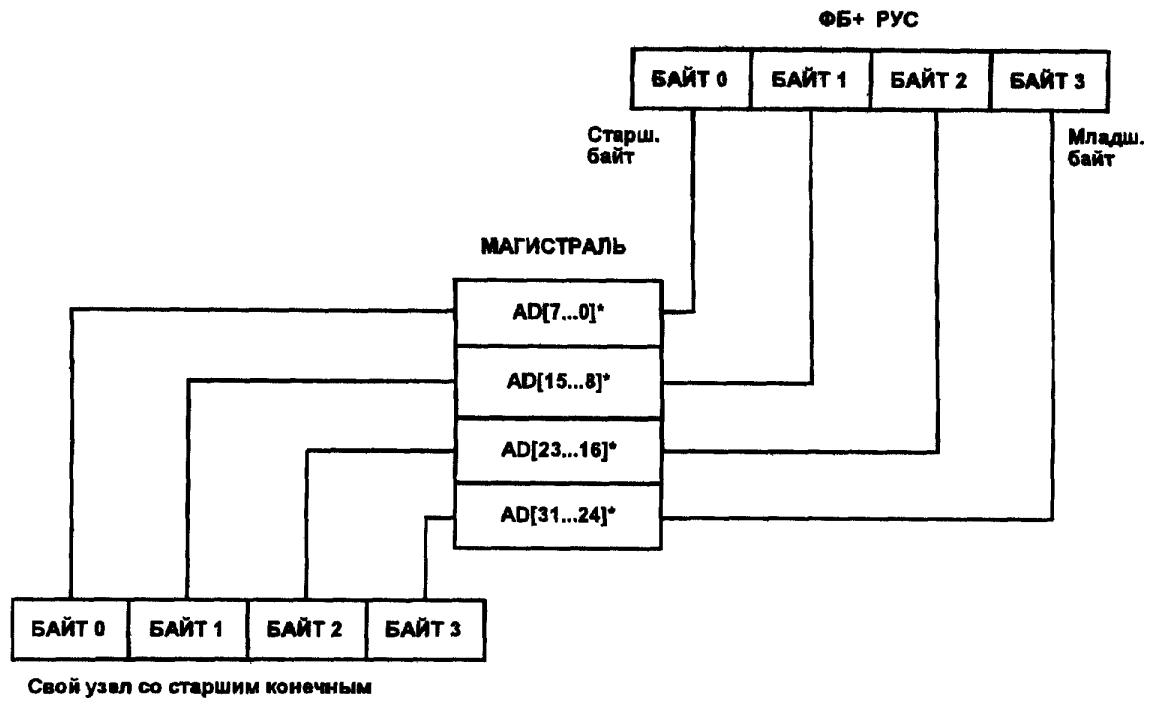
ФБ+ РУС

| БАЙТ 0 | БАЙТ 1 | БАЙТ 2 | БАЙТ 3 |
|---|---|---|---|

Старш. байт

Младш. байт

МАГИСТРАЛЬ

| AD[7...0]* |
|---|
| AD[15...8]* |
| AD[23...16]* |
| AD[31...24]* |

| БАЙТ 0 | БАЙТ 1 | БАЙТ 2 | БАЙТ 3 |
|---|---|---|---|

Свой узел со старшим конечным